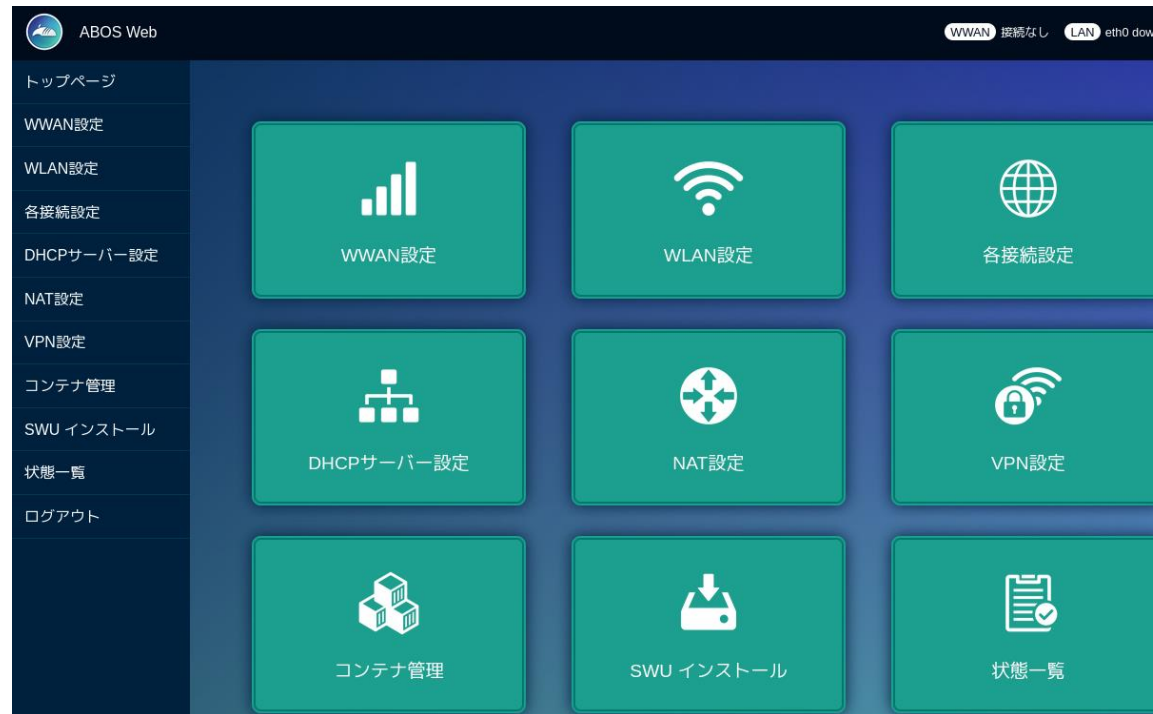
ABOS Web

WWAN 接続なし LAN eth0 dow

トップページ
WWAN設定
WLAN設定
各接続設定
DHCPサーバー設定
NAT設定
VPN設定
コンテナ管理
SWU インストール
状態一覧
ログアウト

WWAN設定
WLAN設定
各接続設定
DHCPサーバー設定
NAT設定
VPN設定
コンテナ管理
SWU インストール
状態一覧